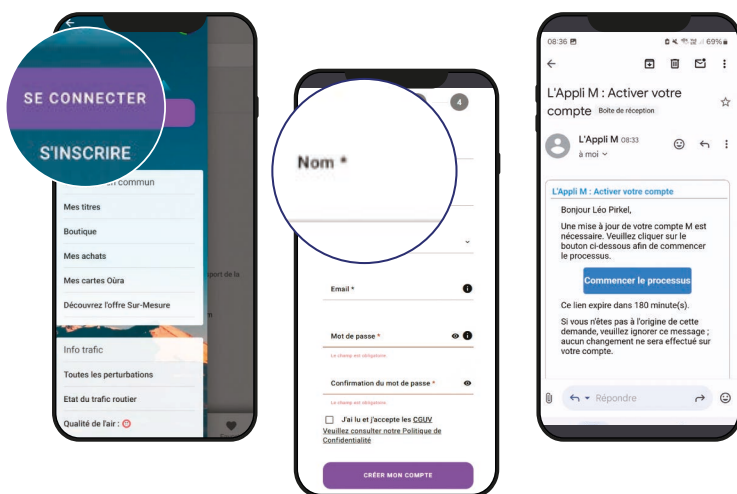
SE CONNECTER

S'INSCRIRE

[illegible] commun

Mes titres

Boutique

Mes achats

Mes cartes Oùra

Découvrez l'offre Sur-Mesure

Info trafic

Toutes les perturbations

Etat du trafic routier

Qualité de l'air :

4

Nom *

Email *

Mot de passe *

Le champ est obligatoire

Confirmation du mot de passe *

Le champ est obligatoire

J'ai lu et j'accepte les CGUV

Veuillez consulter notre Politique de Confidentialité

CRÉER MON COMPTE

08:36

69%

L'Appli M : Activer votre compte Boîte de réception

L'Appli M 08:33

à moi

L'Appli M : Activer votre compte

Bonjour Léo Pirkel,

Une mise à jour de votre compte M est nécessaire. Veuillez cliquer sur le bouton ci-dessous afin de commencer le processus.

Commencer le processus

Ce lien expire dans 180 minute(s).

Si vous n'êtes pas à l'origine de cette demande, veuillez ignorer ce message ; aucun changement ne sera effectué sur votre compte.

Répondre